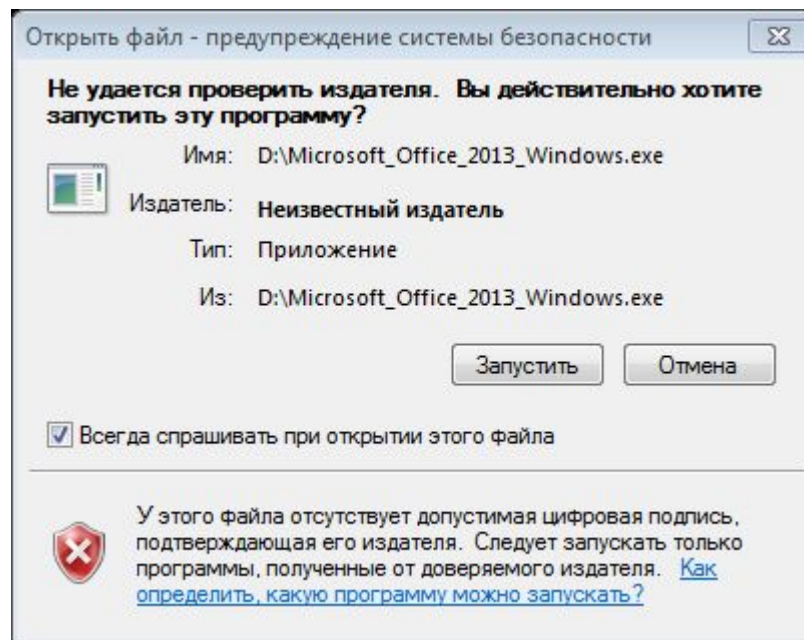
Открыть файл - предупреждение системы безопасности

Не удается проверить издателя. Вы действительно хотите запустить эту программу?

Имя: D:\Microsoft_Office_2013_Windows.exe

Издатель: Неизвестный издатель

Тип: Приложение

Из: D:\Microsoft_Office_2013_Windows.exe

Запустить

Отмена

Всегда спрашивать при открытии этого файла

У этого файла отсутствует допустимая цифровая подпись, подтверждающая его издателя. Следует запускать только программы, полученные от доверяемого издателя. Как определить, какую программу можно запускать?